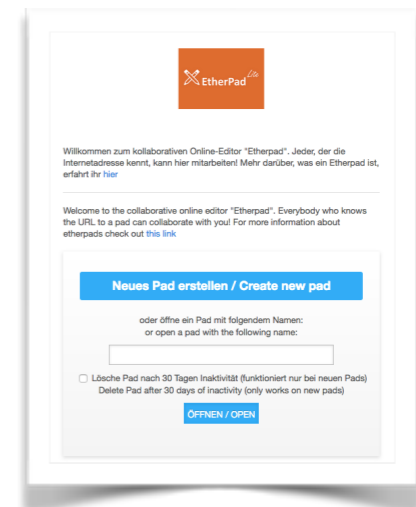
EtherPad Lite

Willkommen zum kollaborativen Online-Editor "Etherpad". Jeder, der die Internetadresse kennt, kann hier mitarbeiten! Mehr darüber, was ein Etherpad ist, erfahrt ihr hier

Welcome to the collaborative online editor "Etherpad". Everybody who knows the URL to a pad can collaborate with you! For more information about etherpads check out this link

Neues Pad erstellen / Create new pad

oder öffne ein Pad mit folgendem Namen:
or open a pad with the following name:

Lösche Pad nach 30 Tagen Inaktivität (funktioniert nur bei neuen Pads)
Delete Pad after 30 days of inactivity (only works on new pads)

ÖFFNEN / OPEN